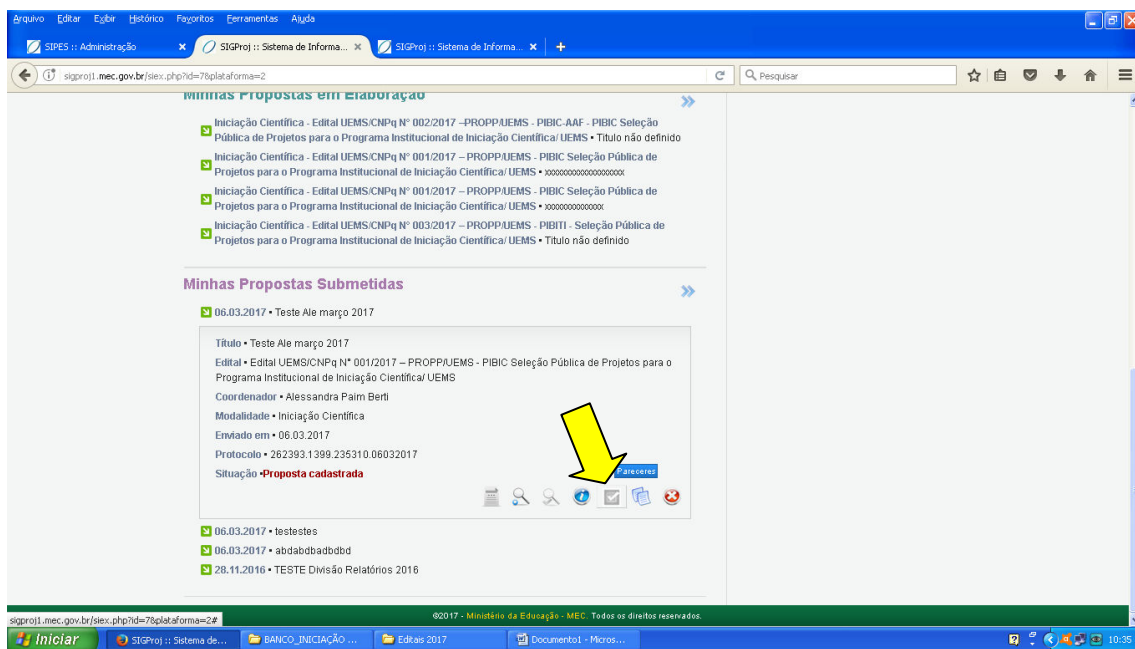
Arquivo Editar Exibir Histórico Favoritos Ferramentas Ajuda

SIPES :: Administração ×
SIGProj :: Sistema de Informa... ×
SIGProj :: Sistema de Informa... ×
+

sigproj1.mec.gov.br/siex.php?id=7&plataforma=2

Pesquisar

Minhas Propostas em Elaboração

Iniciação Científica - Edital UEMS/CNPq N° 002/2017 –PROPP/UEMS - PIBIC-AAF - PIBIC Seleção Pública de Projetos para o Programa Institucional de Iniciação Científica/ UEMS • Título não definido

Iniciação Científica - Edital UEMS/CNPq N° 001/2017 – PROPP/UEMS - PIBIC Seleção Pública de Projetos para o Programa Institucional de Iniciação Científica/ UEMS • xxxxxxxxxxxxxxxxxxx

Iniciação Científica - Edital UEMS/CNPq N° 001/2017 – PROPP/UEMS - PIBIC Seleção Pública de Projetos para o Programa Institucional de Iniciação Científica/ UEMS • xxxxxxxxxxxxxx

Iniciação Científica - Edital UEMS/CNPq N° 003/2017 – PROPP/UEMS - PIBITI - Seleção Pública de Projetos para o Programa Institucional de Iniciação Científica/ UEMS • Título não definido

Minhas Propostas Submetidas

06.03.2017 • Teste Ale março 2017

Título • Teste Ale março 2017

Edital • Edital UEMS/CNPq N° 001/2017 – PROPP/UEMS - PIBIC Seleção Pública de Projetos para o Programa Institucional de Iniciação Científica/ UEMS

Coordenador • Alessandra Paim Berti

Modalidade • Iniciação Científica

Enviado em • 06.03.2017

Protocolo • 262393.1399.235310.06032017

Situação •Proposta cadastrada

Pareceres

06.03.2017 • testestes

06.03.2017 • abdabdbadbdbd

28.11.2016 • TESTE Divisão Relatórios 2016

sigproj1.mec.gov.br/siex.php?id=7&plataforma=2#

©2017 - Ministério da Educação - MEC. Todos os direitos reservados.

Iniciar
SIGProj :: Sistema de...
BANCO_INICIAÇÃO ...
Editais 2017
Documento1 - Micros...
10:35